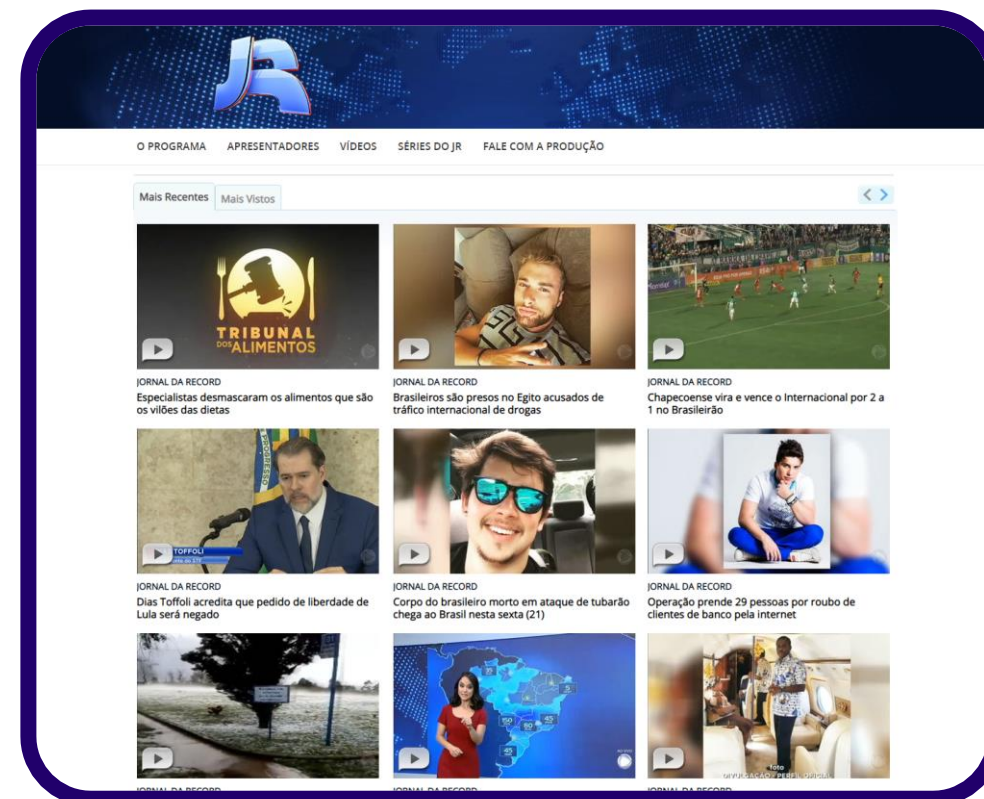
JR

O PROGRAMA APRESENTADORES VÍDEOS SÉRIES DO JR FALE COM A PRODUÇÃO

Mais Recentes Mais Vistos

TRIBUNAL DOS ALIMENTOS

JORNAL DA RECORD
Especialistas desmascaram os alimentos que são os vilões das dietas

JORNAL DA RECORD
Brasileiros são presos no Egito acusados de tráfico internacional de drogas

JORNAL DA RECORD
Chapecoense vira e vence o Internacional por 2 a 1 no Brasileirão

TOFFOLI

JORNAL DA RECORD
Dias Toffoli acredita que pedido de liberdade de Lula será negado

JORNAL DA RECORD
Corpo do brasileiro morto em ataque de tubarão chega ao Brasil nesta sexta (21)

JORNAL DA RECORD
Operação prende 29 pessoas por roubo de clientes de banco pela internet

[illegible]

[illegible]